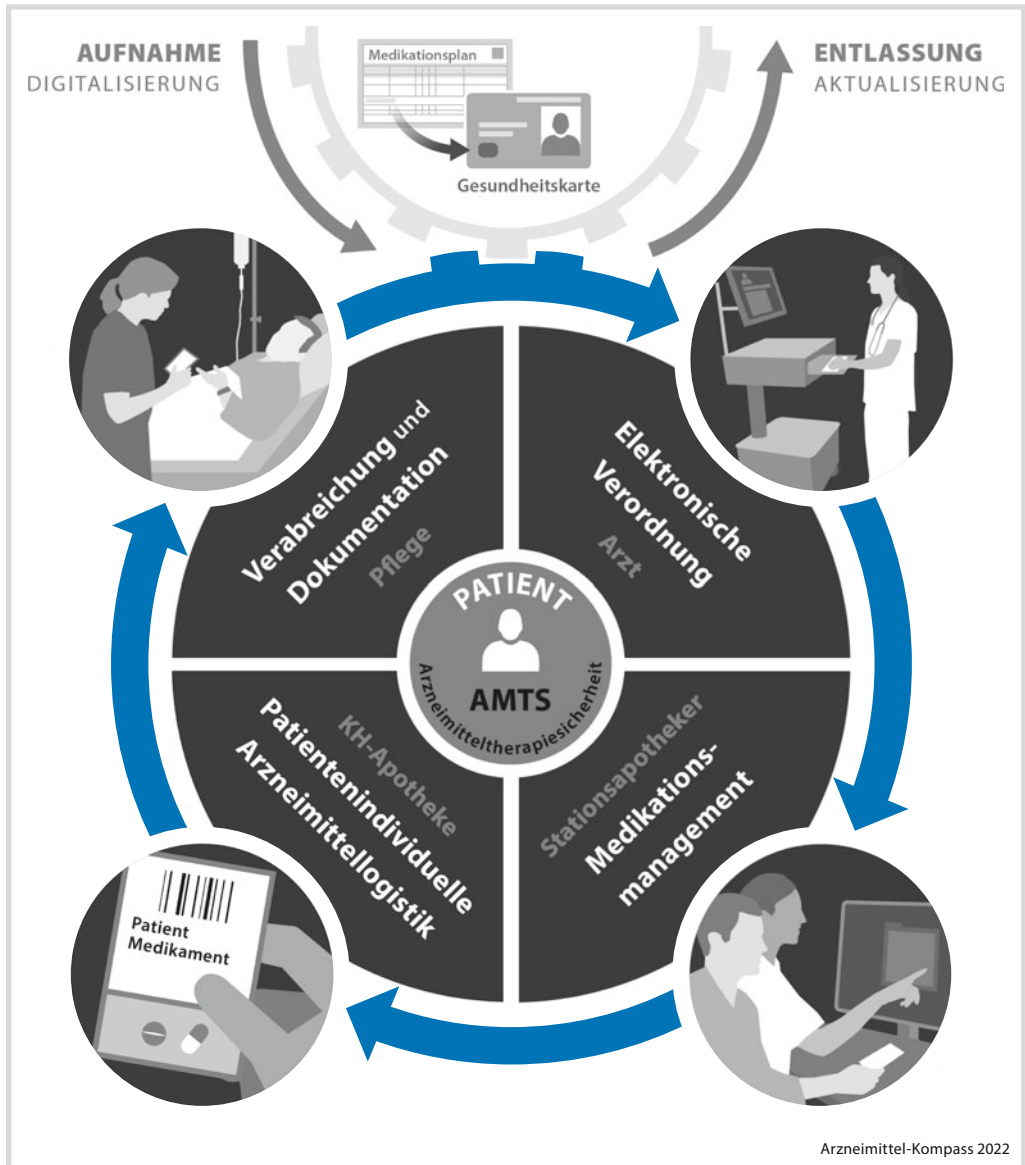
AUFNAHME
DIGITALISIERUNG

Medikationsplan

Gesundheitskarte

ENTLASSUNG
AKTUALISIERUNG

Verabreichung und Dokumentation
Pflege

Elektronische Verordnung
Arzt

PATIENT
AMTS
Arzneimitteltherapiesicherheit

KH-Apotheke
Patientenindividuelle Arzneimittellogistik

Stationsapotheker
Medikations-management

Patient
Medikament

Arzneimittel-Kompass 2022